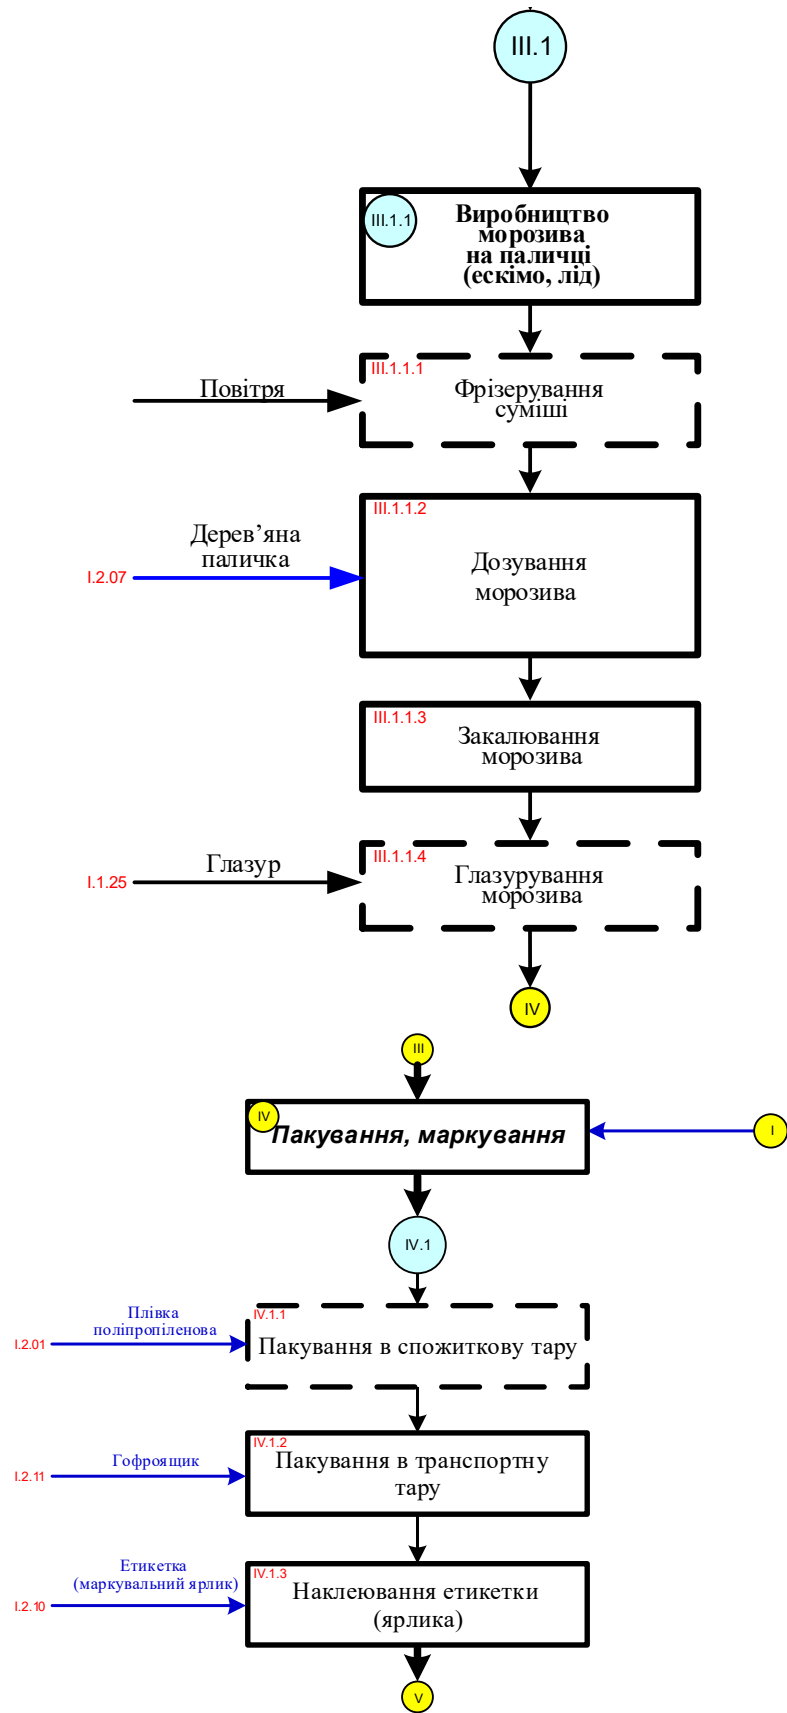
III.1

III.1.1
Виробництво морозива на паличці (ескімо, лід)

III.1.1.1
Повітря
Фрізерування суміші

III.1.1.2
Дерев'яна паличка
I.2.07
Дозування морозива

III.1.1.3
Закалювання морозива

III.1.1.4
Глазур
I.1.25
Глазурування морозива

IV

III

IV
Пакування, маркування
I

IV.1

IV.1.1
Плівка поліпропіленова
I.2.01
Пакування в споживчу тару

IV.1.2
Гофроящик
I.2.11
Пакування в транспортну тару

IV.1.3
Етикетка (маркувальний ярлик)
I.2.10
Наклеювання етикетки (ярлика)

V